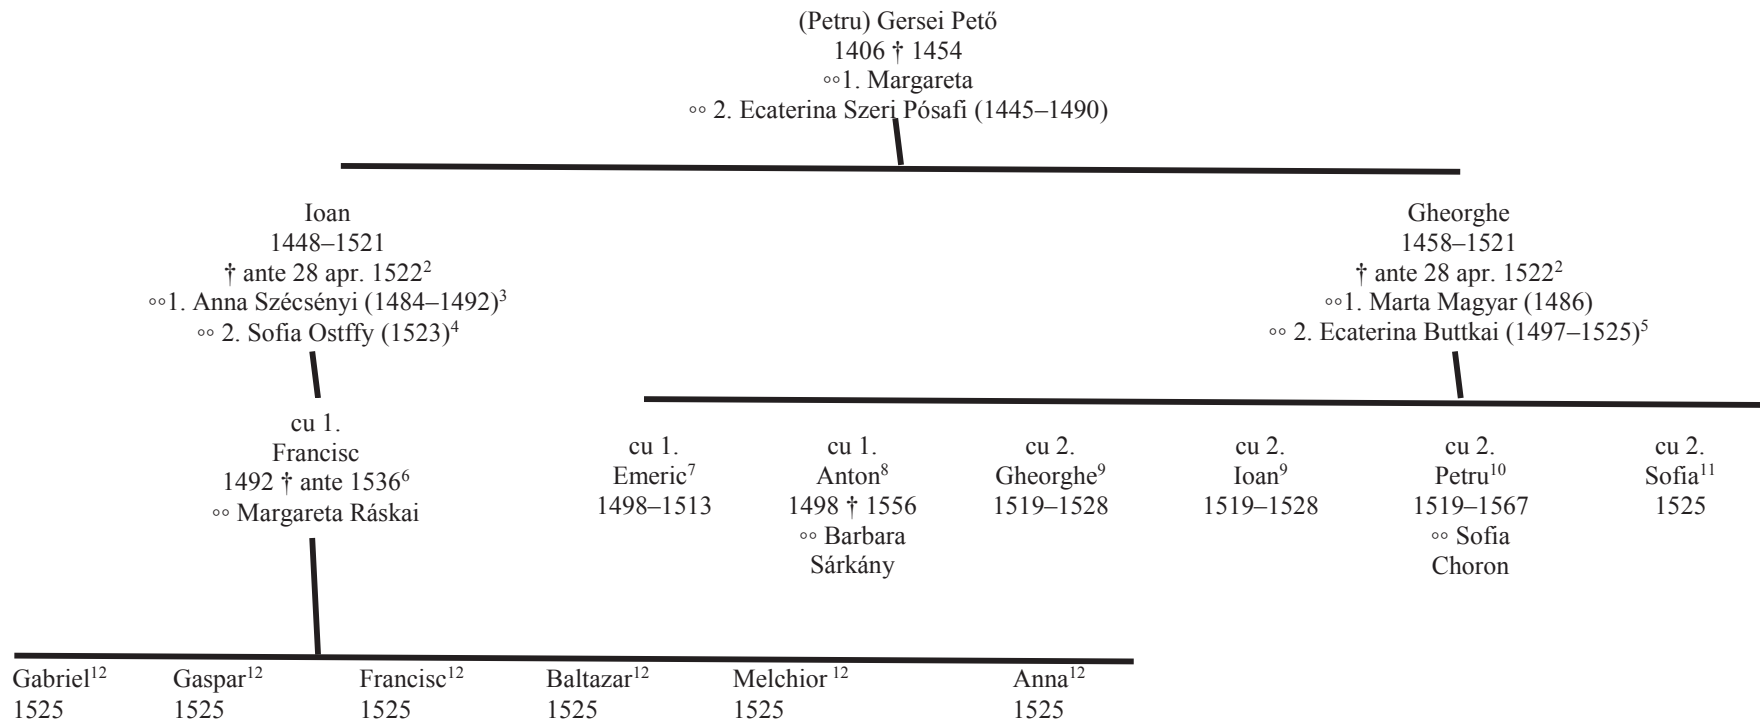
(Petru) Gersei Pető
1406 † 1454
◦◦1. Margareta
◦◦ 2. Ecaterina Szeri Pósafi (1445–1490)

Ioan
1448–1521
† ante 28 apr. 1522$^{2}$
◦◦1. Anna Szécsényi (1484–1492)$^{3}$
◦◦ 2. Sofia Ostffy (1523)$^{4}$

Gheorghe
1458–1521
† ante 28 apr. 1522$^{2}$
◦◦1. Marta Magyar (1486)
◦◦ 2. Ecaterina Buttkai (1497–1525)$^{5}$

cu 1.
Francisc
1492 † ante 1536$^{6}$
◦◦ Margareta Ráskai

cu 1.
Emeric$^{7}$
1498–1513

cu 1.
Anton$^{8}$
1498 † 1556
◦◦ Barbara Sárkány

cu 2.
Gheorghe$^{9}$
1519–1528

cu 2.
Ioan$^{9}$
1519–1528

cu 2.
Petru$^{10}$
1519–1567
◦◦ Sofia Choron

cu 2.
Sofia$^{11}$
1525

Gabriel$^{12}$
1525

Gaspar$^{12}$
1525

Francisc$^{12}$
1525

Baltazar$^{12}$
1525

Melchior $^{12}$
1525

Anna$^{12}$
1525